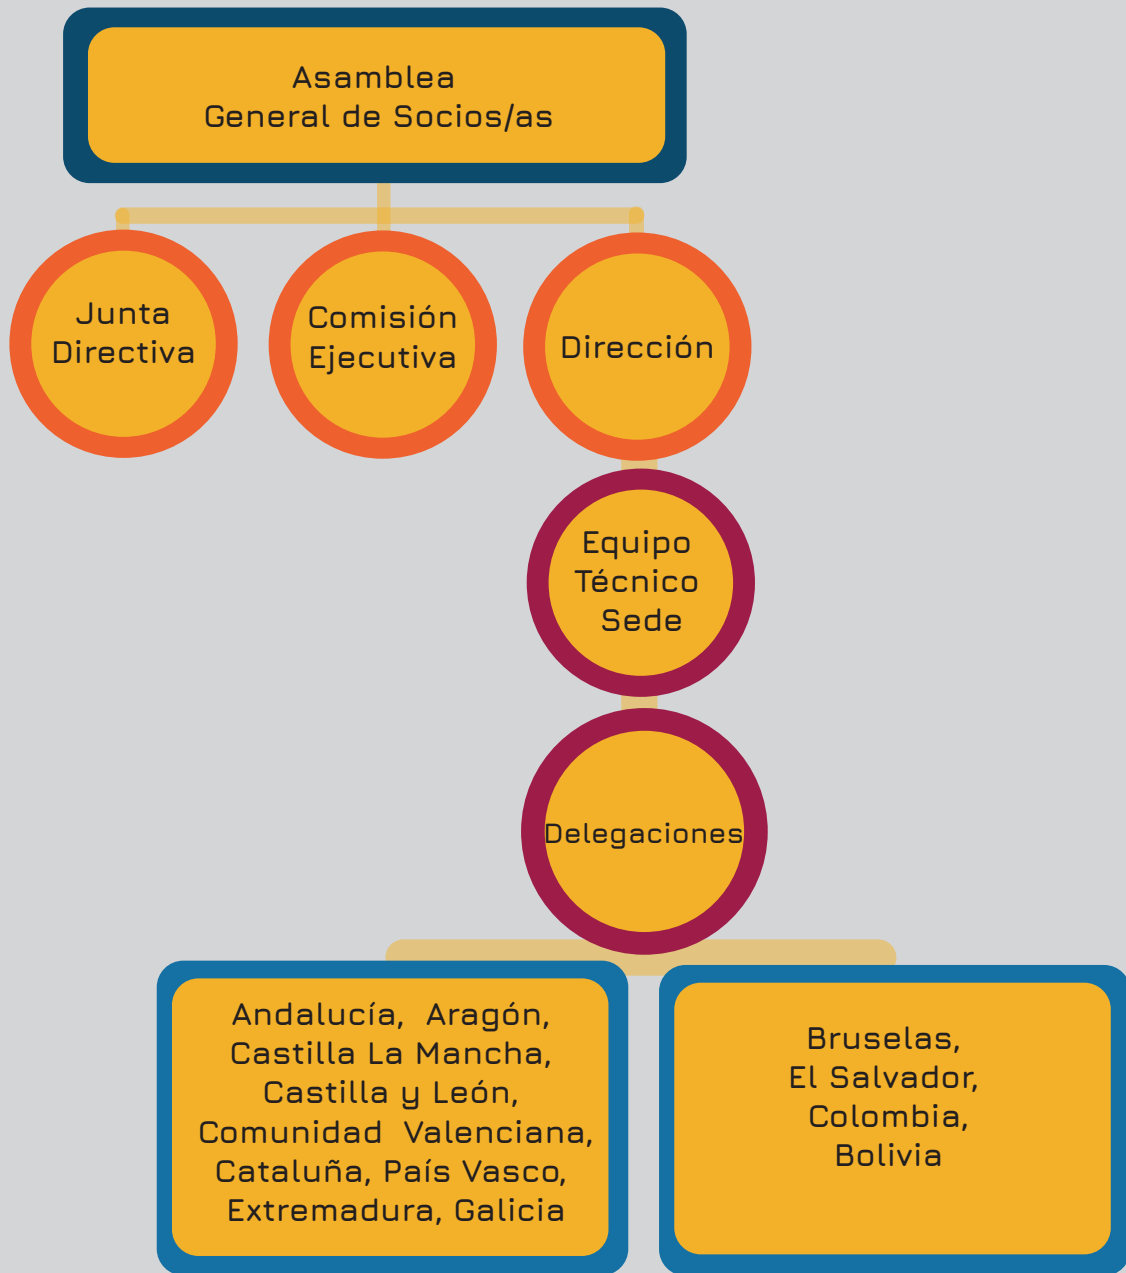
Asamblea
General de Socios/as

Junta
Directiva

Comisión
Ejecutiva

Dirección

Equipo
Técnico
Sede

Delegaciones

Andalucía, Aragón, Castilla La Mancha, Castilla y León, Comunidad Valenciana, Cataluña, País Vasco, Extremadura, Galicia

Bruselas, El Salvador, Colombia, Bolivia